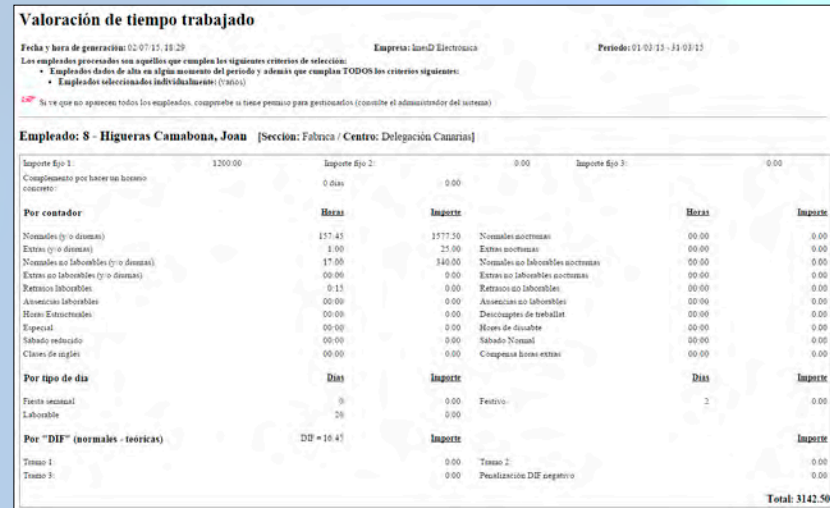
Valoración de tiempo trabajado

Fecha y hora de generación: 02/07/15, 18:29 Empresa: linesD Electronica Periodo: 01/03/15 - 31/03/15

Los empleados procesados son aquellos que cumplen los siguientes criterios de selección:
• Empleados dados de alta en algún momento del periodo y además que cumplan TODOS los criterios siguientes:
• Empleados seleccionados individualmente: (varios)

Si ve que no aparecen todos los empleados, compruebe si tiene permiso para gestionarlos (consulte el administrador del sistema)

Empleado: 8 - Higueras Camabona, Joan [Sección: Fabrica / Centro: Delegación Canarias]

Importe fijo 1: 1200.00 Importe fijo 2: 0.00 Importe fijo 3: 0.00

Complemento por hacer un horario concreto: 0 días 0.00

| Por contador | Horas | Importe | | Horas | Importe |
|---|---|---|---|---|---|
| Normales (y/o diurnas) | 157:45 | 1577.50 | Normales nocturnas | 00:00 | 0.00 |
| Extras (y/o diurnas) | 1:00 | 25.00 | Extras nocturnas | 00:00 | 0.00 |
| Normales no laborables (y/o diurnas) | 17:00 | 340.00 | Normales no laborables nocturnas | 00:00 | 0.00 |
| Extras no laborables (y/o diurnas) | 00:00 | 0.00 | Extras no laborables nocturnas | 00:00 | 0.00 |
| Retrasos laborables | 0:15 | 0.00 | Retrasos no laborables | 00:00 | 0.00 |
| Ausencias laborables | 00:00 | 0.00 | Ausencias no laborables | 00:00 | 0.00 |
| Horas Estructurales | 00:00 | 0.00 | Descomptes de treballat | 00:00 | 0.00 |
| Especial | 00:00 | 0.00 | Horas de dissabte | 00:00 | 0.00 |
| Sábado reducido | 00:00 | 0.00 | Sábado Normal | 00:00 | 0.00 |
| Clases de inglés | 00:00 | 0.00 | Compensa horas extras | 00:00 | 0.00 |

| Por tipo de día | Días | Importe | | Días | Importe |
|---|---|---|---|---|---|
| Fiesta semanal | 0 | 0.00 | Festivo | 2 | 0.00 |
| Laborable | 20 | 0.00 | | | |

| Por "DIF" (normales - teóricas) | DIF = 16:45 | Importe | | | Importe |
|---|---|---|---|---|---|
| Tramo 1: | | 0.00 | Tramo 2: | | 0.00 |
| Tramo 3: | | 0.00 | Penalización DIF negativo | | 0.00 |

Total: 3142.50